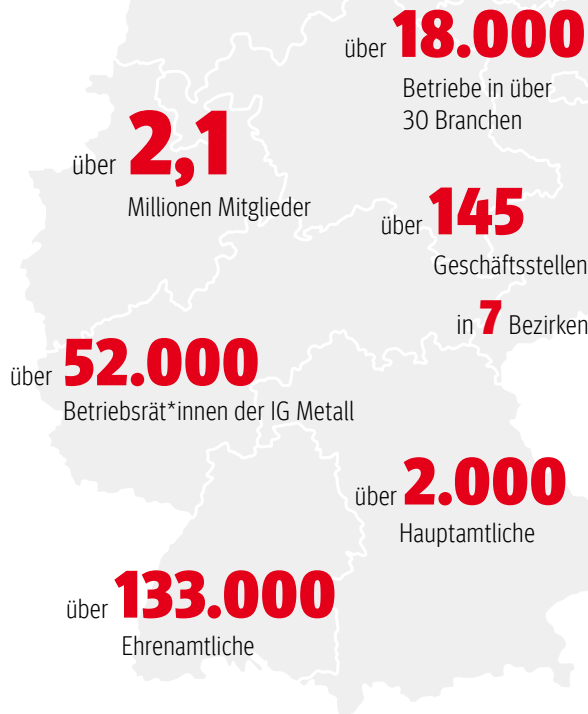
über 18.000
Betriebe in über 30 Branchen

über 2,1
Millionen Mitglieder

über 145
Geschäftsstellen

in 7 Bezirken

über 52.000
Betriebsrät*innen der IG Metall

über 2.000
Hauptamtliche

über 133.000
Ehrenamtliche